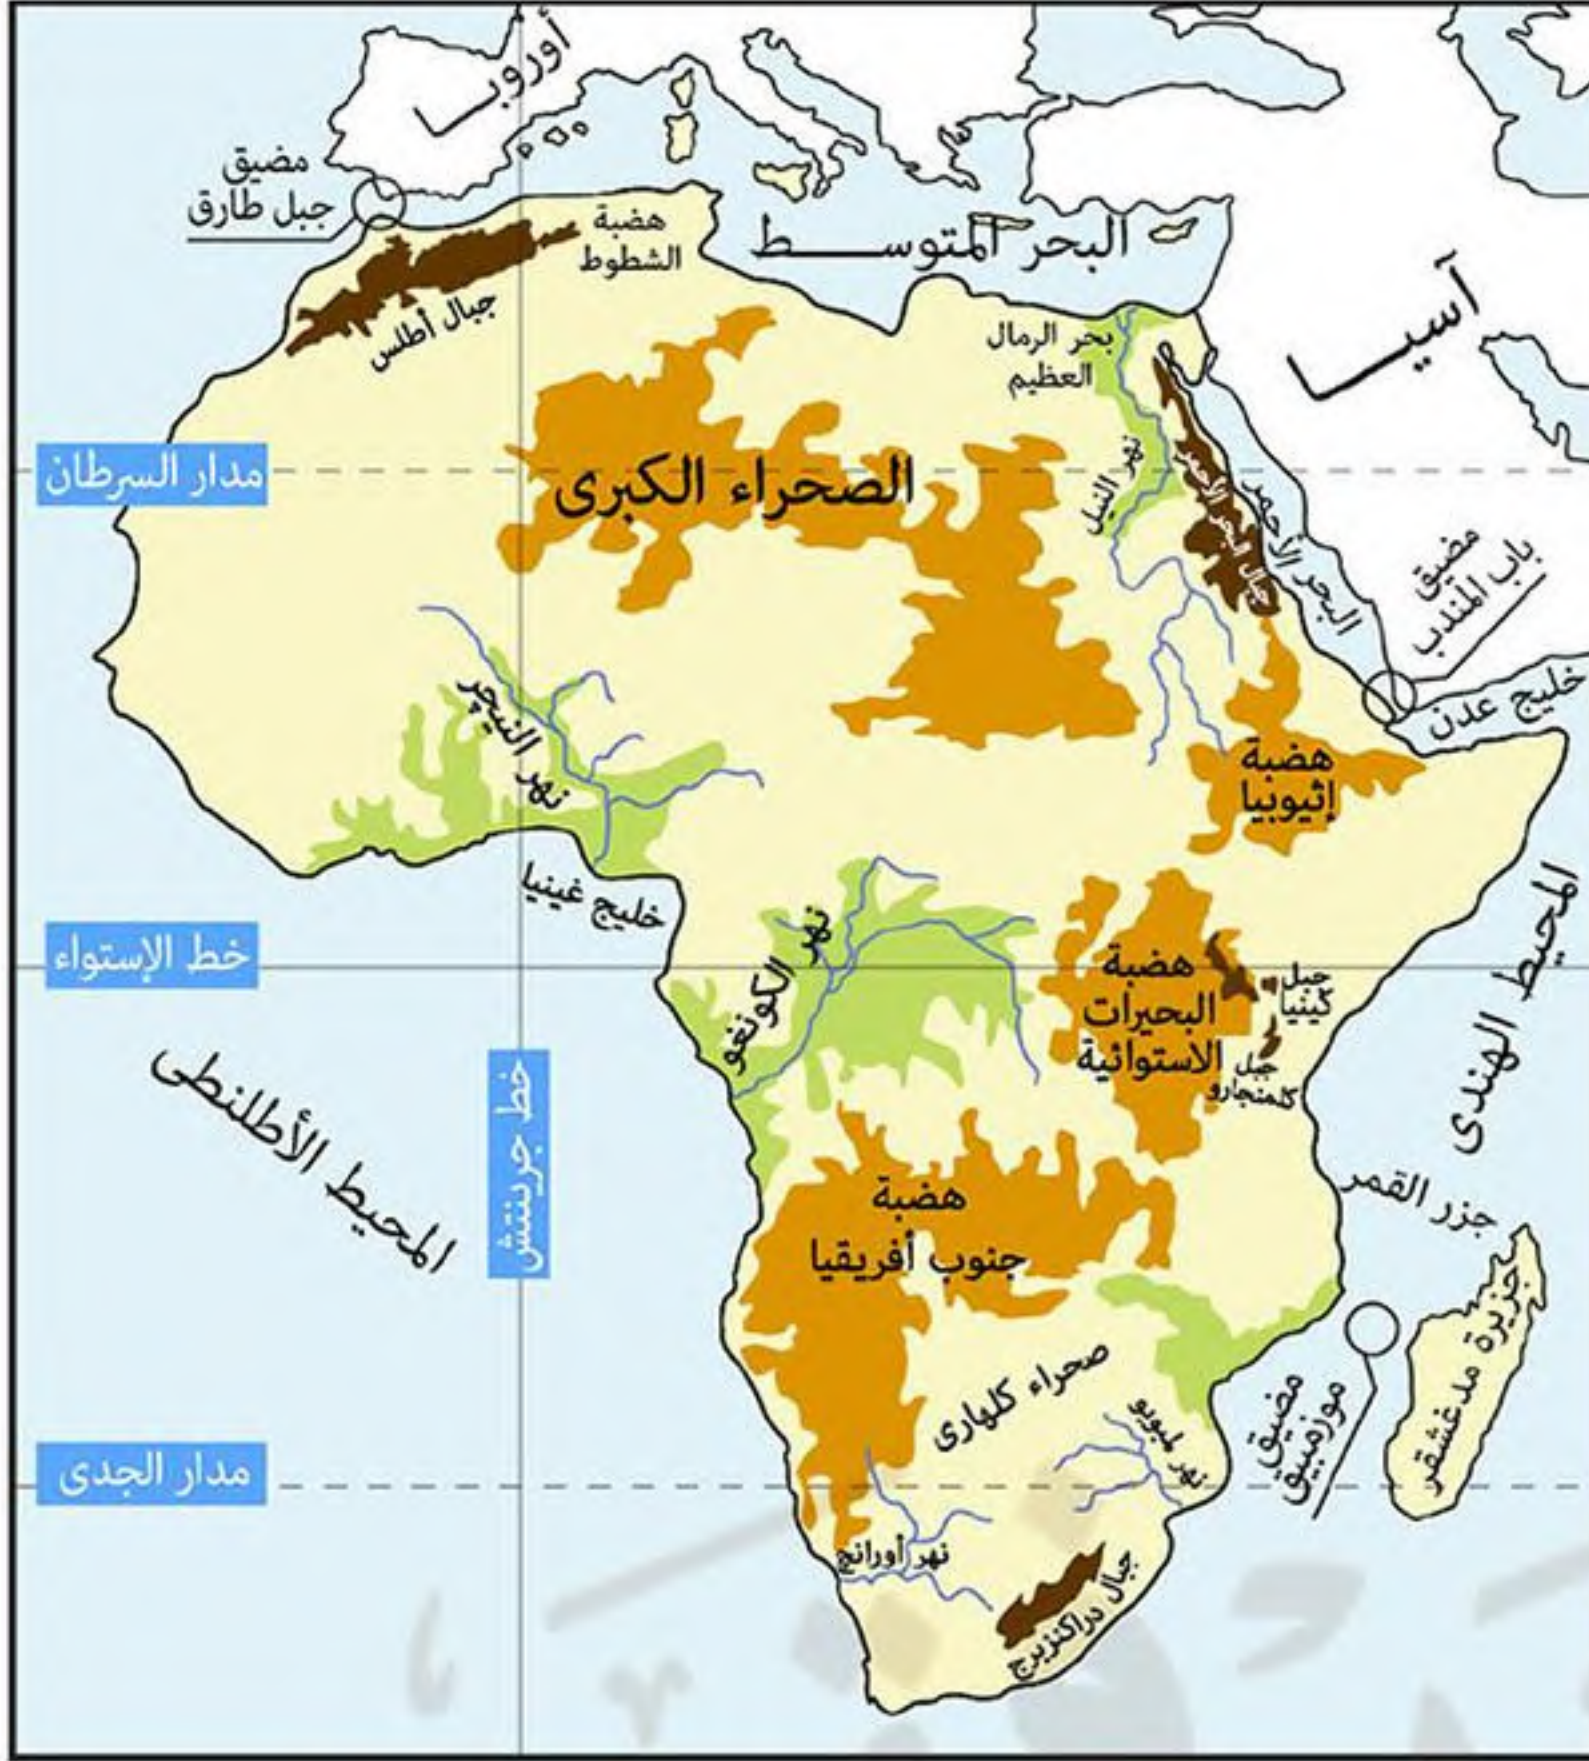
أوروبا
مضيق
جبل طارق
هضبة
الشطوط
البحر المتوسط
آسيا
جبال أطلس
بحر الرمال
العظيم
مدار السرطان
الصحراء الكبرى
نهر النيل
جبال البحر الأحمر
البحر الأحمر
مضيق
باب المندب
خليج عدن
نهر النيجر
هضبة
إثيوبيا
خليج غينيا
خط الإستواء
نهر الكونغو
هضبة
البحيرات
الاستوائية
جبل
كينيا
جبل
كلمنجارو
المحيط الهندي
المحيط الأطلنطي
خط جرينتش
هضبة
جنوب أفريقيا
جزر القمر
جزيرة مدغشقر
صحراء كلهارى
نهر لمبوبو
مضيق
موزمبيق
مدار الجدى
نهر أورانج
جبال دراكنزبرج